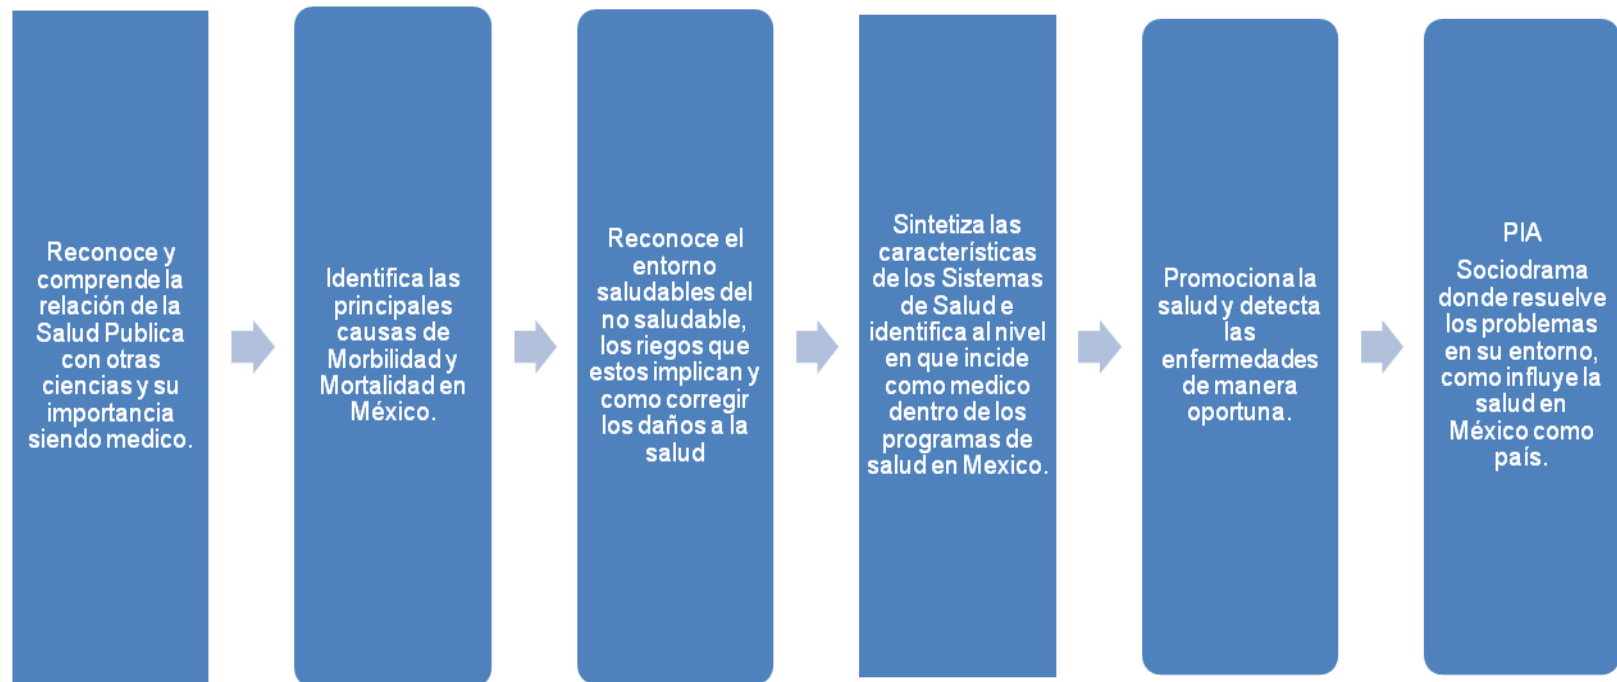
Reconoce y comprende la relación de la Salud Publica con otras ciencias y su importancia siendo medico.

Identifica las principales causas de Morbilidad y Mortalidad en México.

Reconoce el entorno saludables del no saludable, los riegos que estos implican y como corregir los daños a la salud

Sintetiza las características de los Sistemas de Salud e identifica al nivel en que incide como medico dentro de los programas de salud en Mexico.

Promociona la salud y detecta las enfermedades de manera oportuna.

PIA

Sociodrama donde resuelve los problemas en su entorno, como influye la salud en México como país.